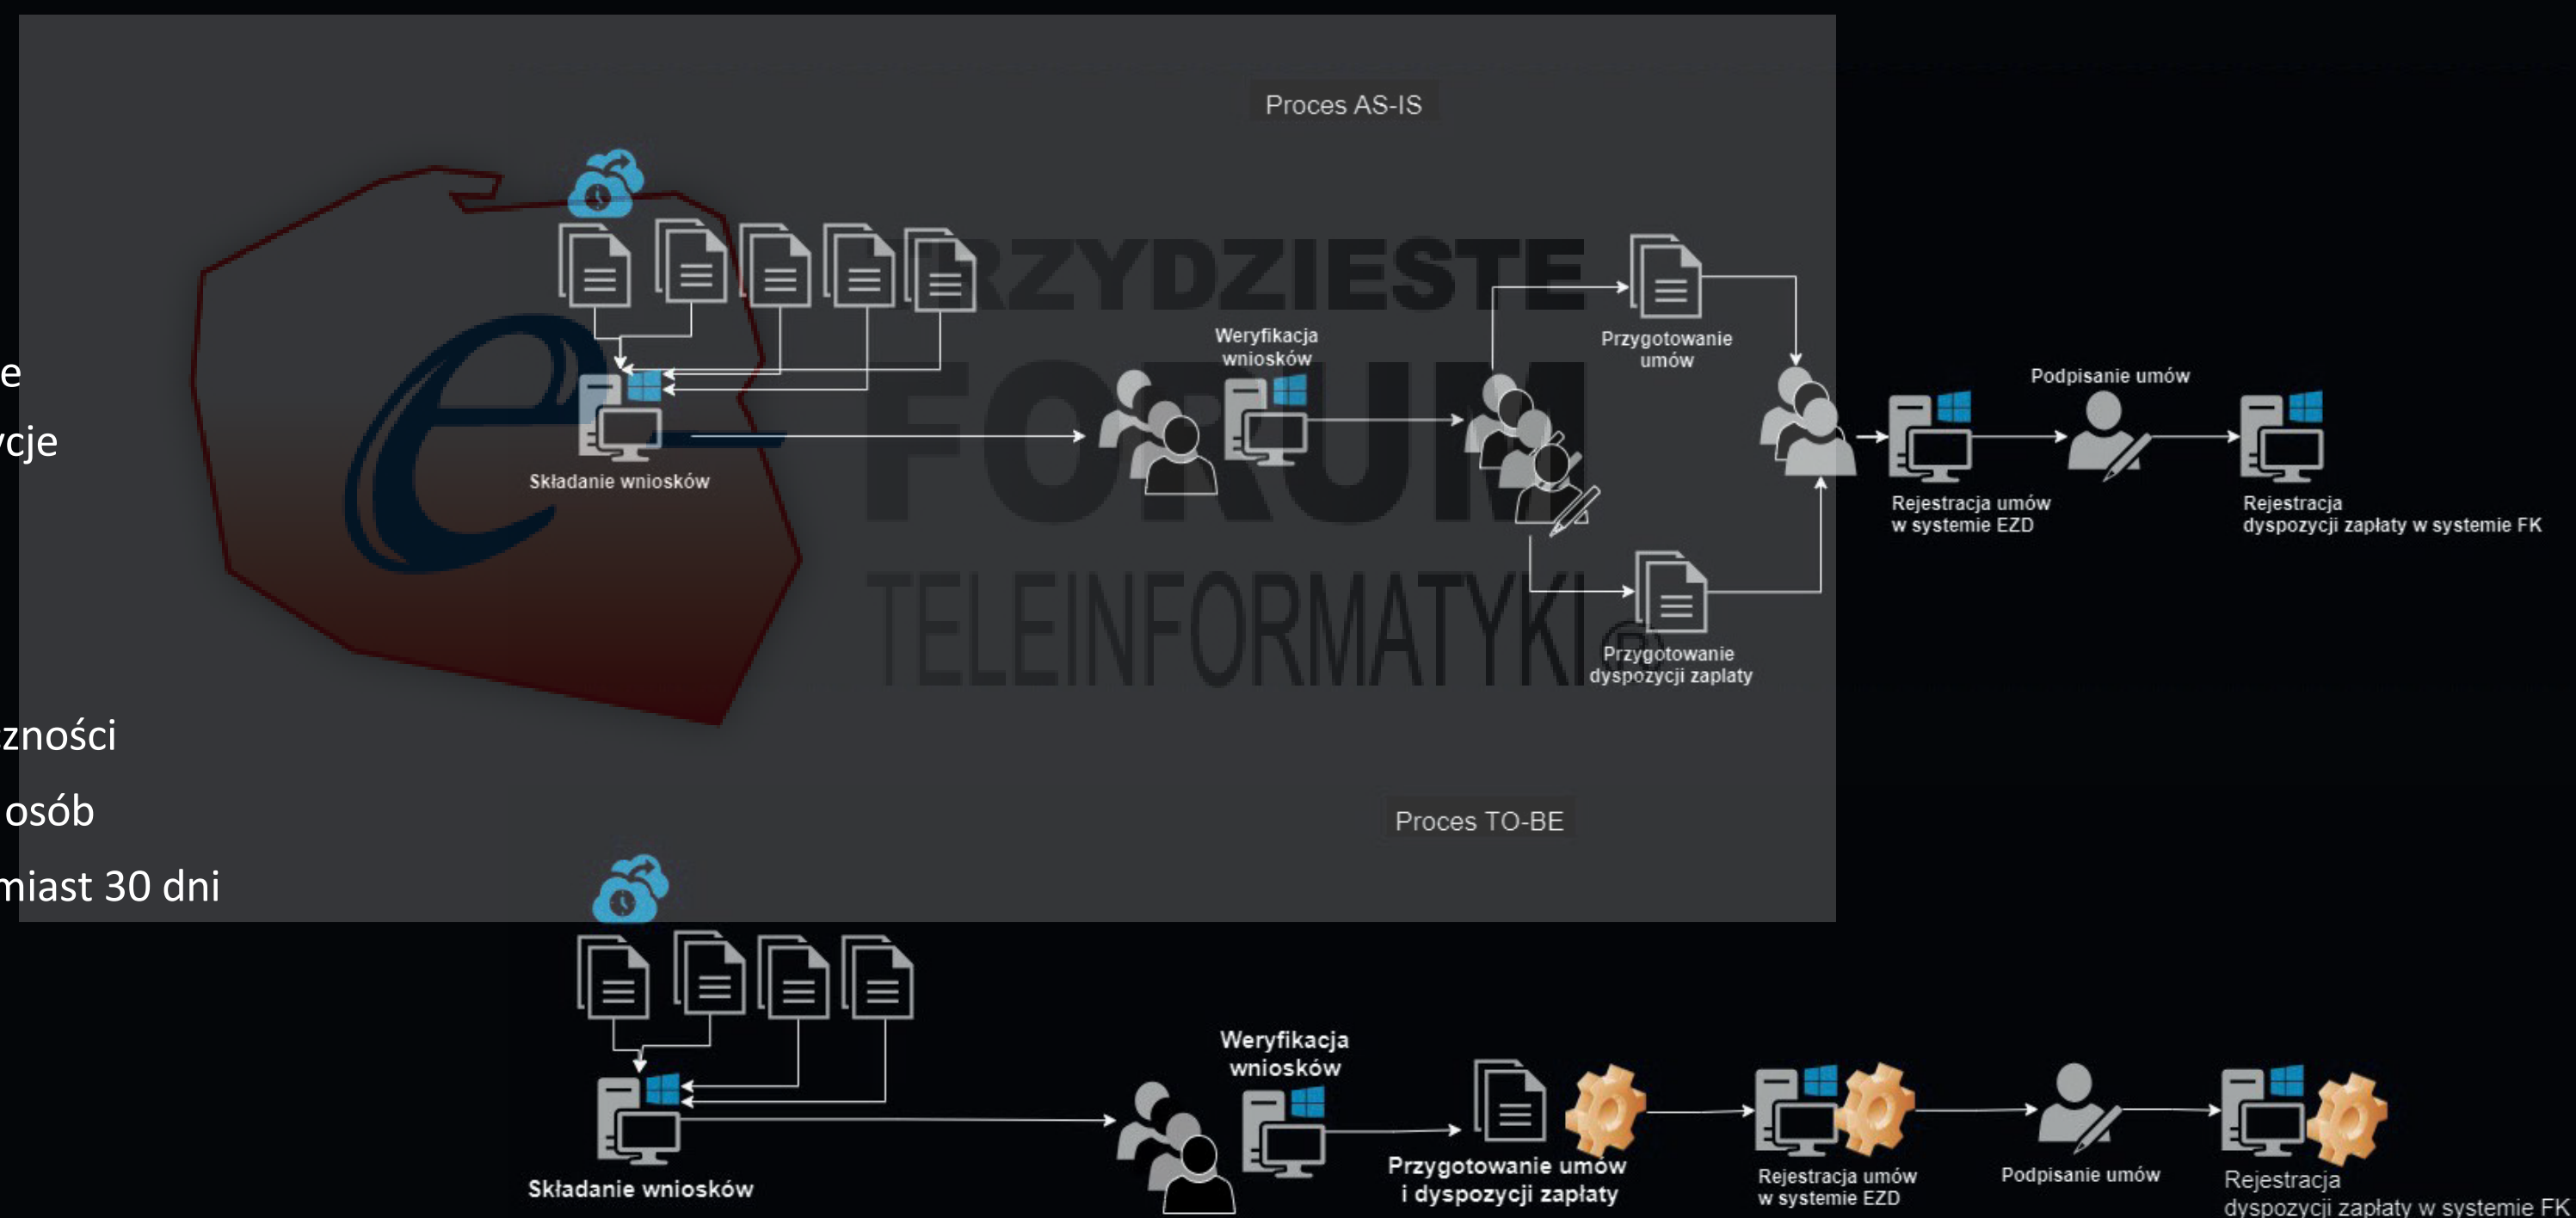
Proces AS-IS

e

cje

Składanie wniosków

Weryfikacja wniosków

Przygotowanie umów

Przygotowanie dyspozycji zaplaty

Podpisanie umów

Rejestracja umów w systemie EZD

Rejestracja dyspozycji zapłaty w systemie FK

TRZYDZIESTE FORUM TELEINFORMATYKI®

zności

osób

miast 30 dni

Proces TO-BE

Składanie wniosków

Weryfikacja wniosków

Przygotowanie umów i dyspozycji zapłaty

Rejestracja umów w systemie EZD

Podpisanie umów

Rejestracja dyspozycji zapłaty w systemie FK